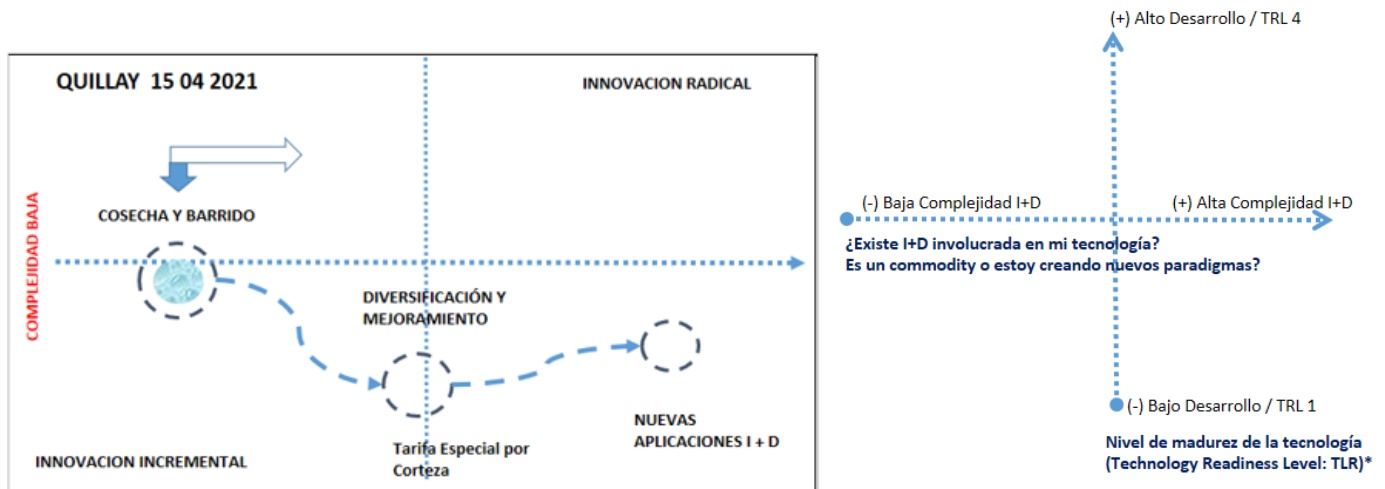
QUILLAY 15 04 2021

INNOVACION RADICAL

COMPLEJIDAD BAJA

COSECHA Y BARRIDO

DIVERSIFICACIÓN Y MEJORAMIENTO

NUEVAS APLICACIONES I + D

INNOVACION INCREMENTAL

Tarifa Especial por Corteza

(+) Alto Desarrollo / TRL 4

(-) Baja Complejidad I+D

(+) Alta Complejidad I+D

¿Existe I+D involucrada en mi tecnología?
Es un commodity o estoy creando nuevos paradigmas?

(-) Bajo Desarrollo / TRL 1

Nivel de madurez de la tecnología
(Technology Readiness Level: TLR)*